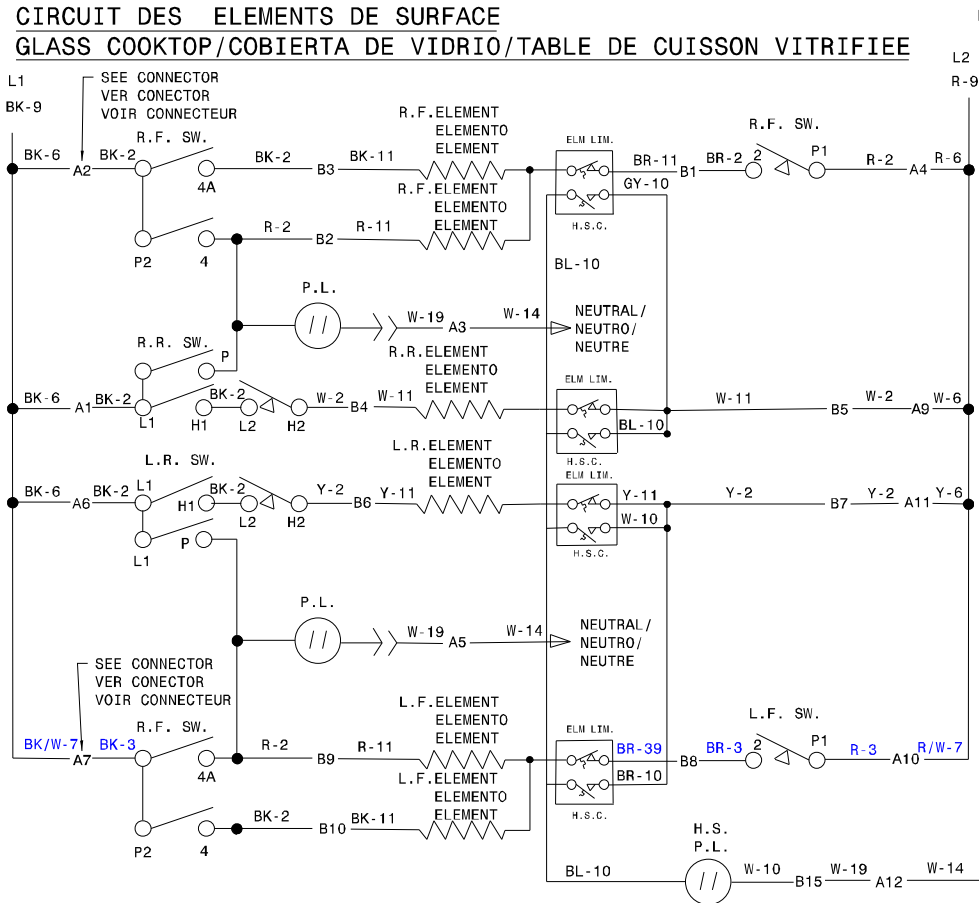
CIRCUIT DES ELEMENTS DE SURFACE
GLASS COOKTOP/COBIERTA DE VIDRIO/TABLE DE CUISSON VITRIFIEE

L1
BK-9
SEE CONNECTOR
VER CONECTOR
VOIR CONNECTEUR
L2
R-9

BK-6 A2 BK-2 R.F. SW. 4A BK-2 B3 BK-11 R.F.ELEMENT ELEMENTO ELEMENT ELM LIM. BR-11 B1 BR-2 2 R.F. SW. P1 R-2 A4 R-6
GY-10
R.F.ELEMENT ELEMENTO ELEMENT
P2 4 R-2 B2 R-11 H.S.C.
BL-10
P.L. W-19 A3 W-14 NEUTRAL/ NEUTRO/ NEUTRE
R.R. SW. P
R.R.ELEMENT ELEMENTO ELEMENT
BK-6 A1 BK-2 L1 H1 BK-2 L2 H2 W-2 B4 W-11 ELM LIM. W-11 B5 W-2 A9 W-6
BL-10
H.S.C.
L.R. SW.
L.R.ELEMENT ELEMENTO ELEMENT ELM LIM.
BK-6 A6 BK-2 L1 H1 BK-2 L2 H2 Y-2 B6 Y-11 Y-11 Y-2 B7 Y-2 A11 Y-6
W-10
L1 P H.S.C.
P.L. W-19 A5 W-14 NEUTRAL/ NEUTRO/ NEUTRE
SEE CONNECTOR
VER CONECTOR
VOIR CONNECTEUR
R.F. SW.
L.F.ELEMENT ELEMENTO ELEMENT
L.F. SW.
BK/W-7 A7 BK-3 4A R-2 B9 R-11 ELM LIM. BR-39 B8 BR-3 2 P1 R-3 A10 R/W-7
BR-10
L.F.ELEMENT ELEMENTO ELEMENT
P2 4 BK-2 B10 BK-11 H.S.C.
H.S. P.L.
BL-10 W-10 B15 W-19 A12 W-14